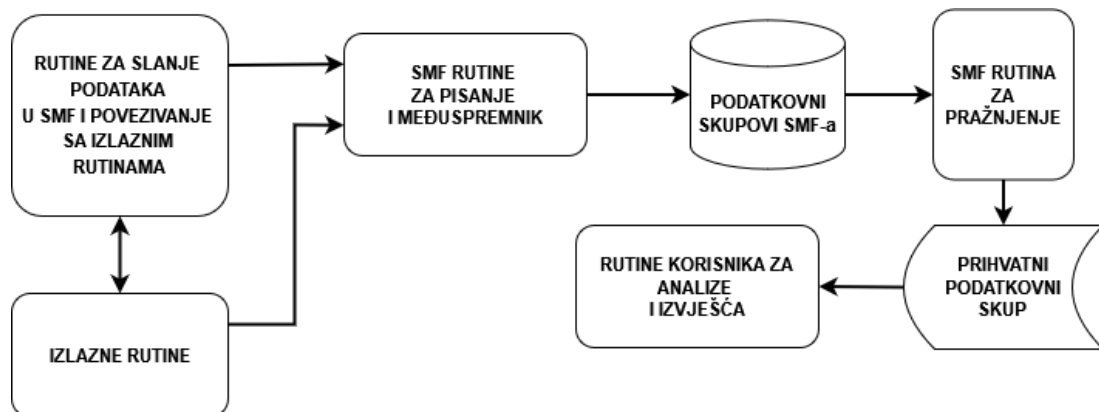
RUTINE ZA SLANJE PODATAKA U SMF I POVEZIVANJE SA IZLAZNIM RUTINAMA

SMF RUTINE ZA PISANJE I MEĐUSPREMNIK

PODATKOVNI SKUPOVI SMF-a

SMF RUTINA ZA PRAŽNJENJE

IZLAZNE RUTINE

RUTINE KORISNIKA ZA ANALIZE I IZVJEŠĆA

PRIHVATNI PODATKOVNI SKUP